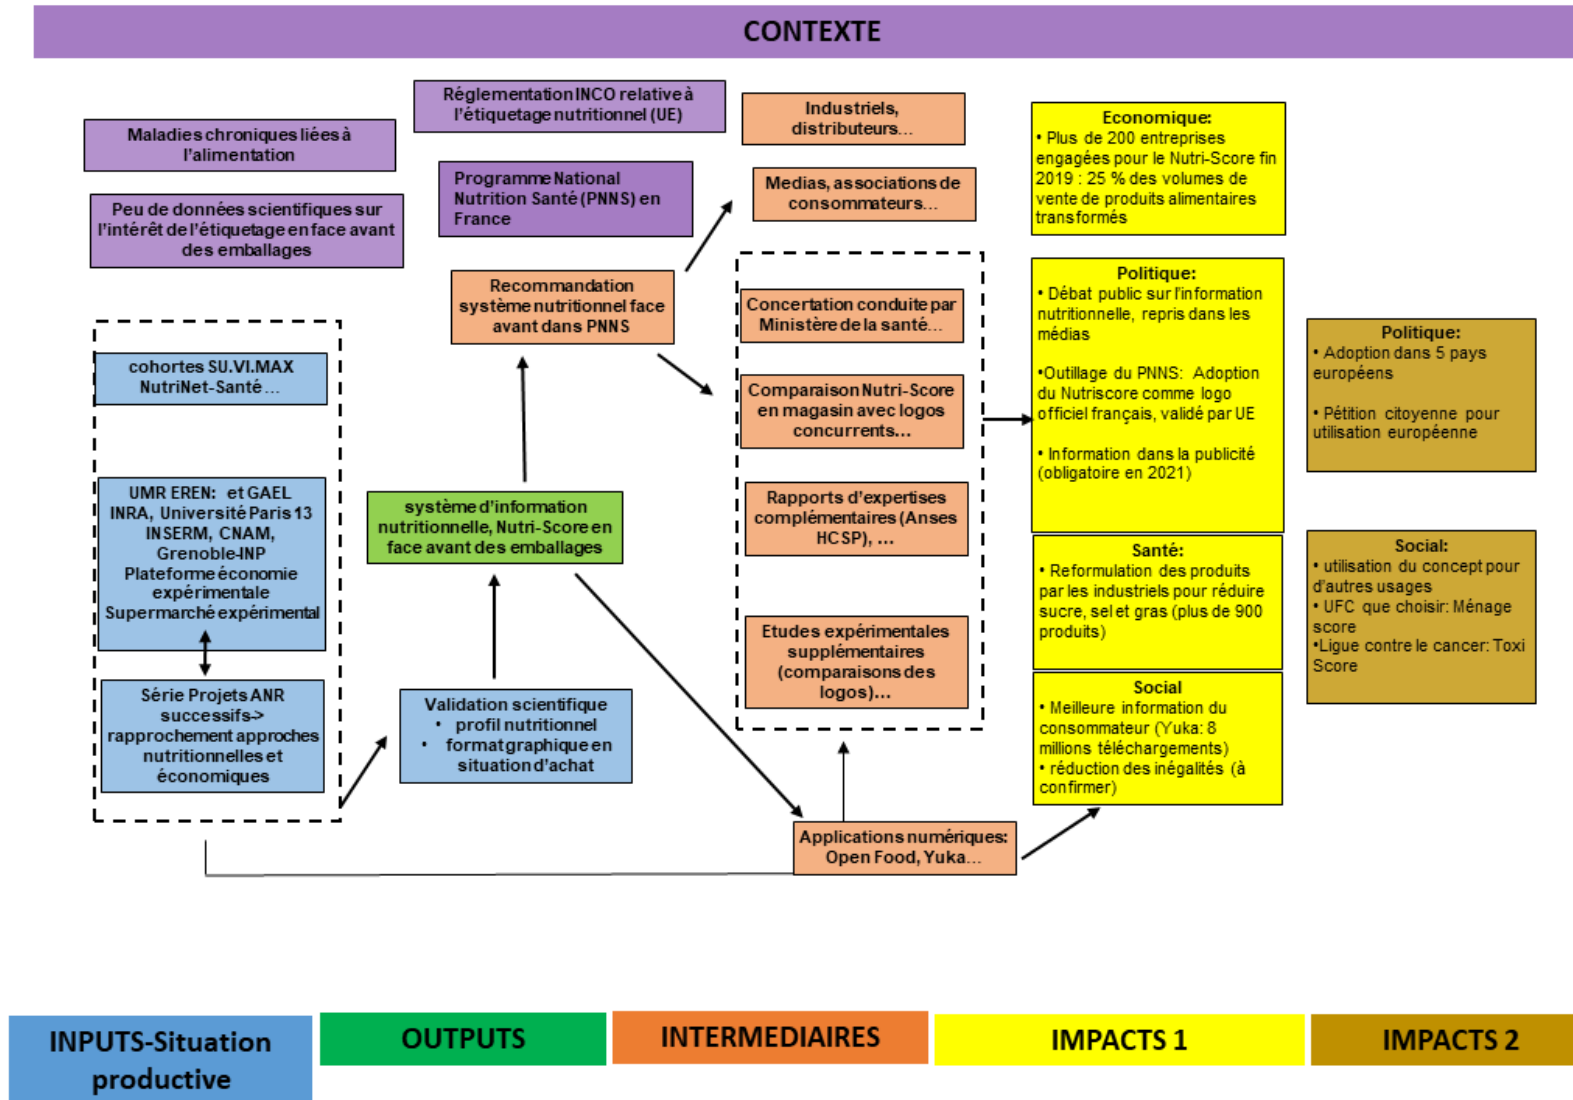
CONTEXTE

Maladies chroniques liées à l'alimentation

Peu de données scientifiques sur l'intérêt de l'étiquetage en face avant des emballages

Réglementation INCO relative à l'étiquetage nutritionnel (UE)

Programme National Nutrition Santé (PNNS) en France

Industriels, distributeurs…

Medias, associations de consommateurs…

Economique:
• Plus de 200 entreprises engagées pour le Nutri-Score fin 2019 : 25 % des volumes de vente de produits alimentaires transformés

Recommandation système nutritionnel face avant dans PNNS

Concertation conduite par Ministère de la santé…

Politique:
• Débat public sur l'information nutritionnelle, repris dans les médias

•Outillage du PNNS: Adoption du Nutriscore comme logo officiel français, validé par UE

• Information dans la publicité (obligatoire en 2021)

Politique:
• Adoption dans 5 pays européens

• Pétition citoyenne pour utilisation européenne

cohortes SU.VI.MAX NutriNet-Santé…

Comparaison Nutri-Score en magasin avec logos concurrents…

UMR EREN: et GAEL INRA, Université Paris 13 INSERM, CNAM, Grenoble-INP Plateforme économie expérimentale Supermarché expérimental

système d'information nutritionnelle, Nutri-Score en face avant des emballages

Rapports d'expertises complémentaires (Anses HCSP), …

Santé:
• Reformulation des produits par les industriels pour réduire sucre, sel et gras (plus de 900 produits)

Social:
• utilisation du concept pour d'autres usages
• UFC que choisir: Ménage score
•Ligue contre le cancer: Toxi Score

Série Projets ANR successifs-> rapprochement approches nutritionnelles et économiques

Validation scientifique
• profil nutritionnel
• format graphique en situation d'achat

Etudes expérimentales supplémentaires (comparaisons des logos)…

Social
• Meilleure information du consommateur (Yuka: 8 millions téléchargements)
• réduction des inégalités (à confirmer)

Applications numériques: Open Food, Yuka…

INPUTS-Situation productive

OUTPUTS

INTERMEDIAIRES

IMPACTS 1

IMPACTS 2